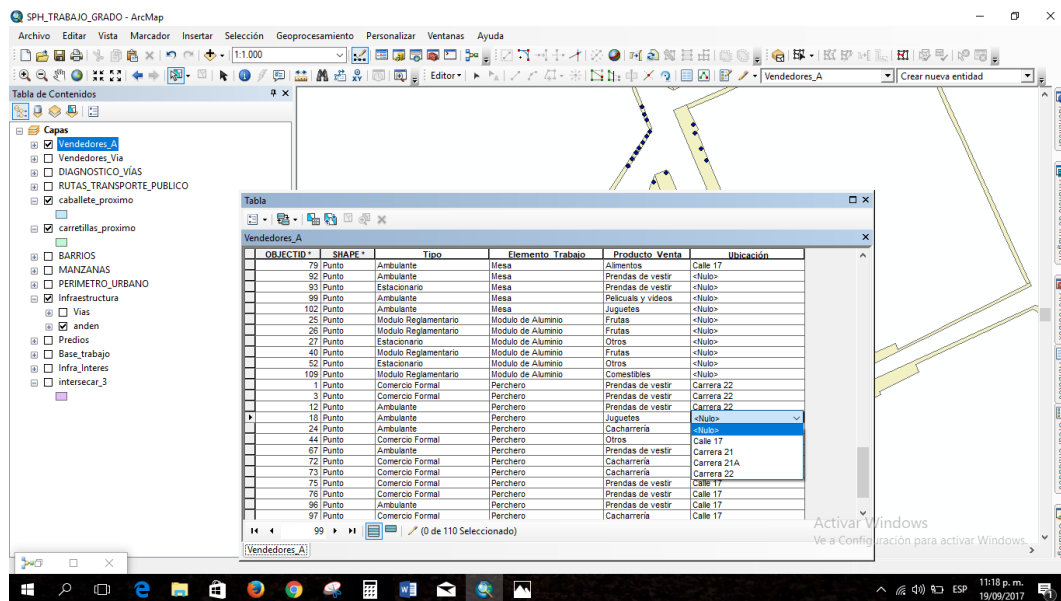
SPH_TRABAJO_GRADO - ArcMap

Archivo Editar Vista Marcador Insertar Selección Geoprocesamiento Personalizar Ventanas Ayuda

1:1.000

Editor▾

Vendedores_A

Crear nueva entidad

Tabla de Contenidos

Capas
Vendedores_A
Vendedores_Via
DIAGNOSTICO_VÍAS
RUTAS_TRANSPORTE_PUBLICO
caballete_proximo
carretillas_proximo
BARRIOS
MANZANAS
PERIMETRO_URBANO
Infraestructura
Vias
anden
Predios
Base_trabajo
Infra_Interes
intersecar_3

Tabla

Vendedores_A

| OBJECTID * | SHAPE * | Tipo | Elemento_Trabajo | Producto_Venta | Ubicación |
|---|---|---|---|---|---|
| 79 | Punto | Ambulante | Mesa | Alimentos | Calle 17 |
| 92 | Punto | Ambulante | Mesa | Prendas de vestir | <Nulo> |
| 93 | Punto | Estacionario | Mesa | Prendas de vestir | <Nulo> |
| 99 | Punto | Ambulante | Mesa | Pelicuals y videos | <Nulo> |
| 102 | Punto | Ambulante | Mesa | Juguetes | <Nulo> |
| 25 | Punto | Modulo Reglamentario | Modulo de Aluminio | Frutas | <Nulo> |
| 26 | Punto | Modulo Reglamentario | Modulo de Aluminio | Frutas | <Nulo> |
| 27 | Punto | Estacionario | Modulo de Aluminio | Otros | <Nulo> |
| 40 | Punto | Modulo Reglamentario | Modulo de Aluminio | Frutas | <Nulo> |
| 52 | Punto | Estacionario | Modulo de Aluminio | Otros | <Nulo> |
| 109 | Punto | Modulo Reglamentario | Modulo de Aluminio | Comestibles | <Nulo> |
| 1 | Punto | Comercio Formal | Perchero | Prendas de vestir | Carrera 22 |
| 3 | Punto | Comercio Formal | Perchero | Prendas de vestir | Carrera 22 |
| 12 | Punto | Ambulante | Perchero | Prendas de vestir | Carrera 22 |
| 18 | Punto | Ambulante | Perchero | Juguetes | <Nulo> |
| 24 | Punto | Ambulante | Perchero | Cacharrería | <Nulo> |
| 44 | Punto | Comercio Formal | Perchero | Otros | Calle 17 |
| 67 | Punto | Ambulante | Perchero | Prendas de vestir | Carrera 21 |
| 72 | Punto | Comercio Formal | Perchero | Cacharrería | Carrera 21A |
| 73 | Punto | Comercio Formal | Perchero | Cacharrería | Carrera 22 |
| 75 | Punto | Comercio Formal | Perchero | Prendas de vestir | Calle 17 |
| 76 | Punto | Comercio Formal | Perchero | Prendas de vestir | Calle 17 |
| 86 | Punto | Ambulante | Perchero | Prendas de vestir | Calle 17 |
| 96 | Punto | Ambulante | Perchero | Prendas de vestir | Calle 17 |
| 97 | Punto | Comercio Formal | Perchero | Cacharrería | Calle 17 |

99 (0 de 110 Seleccionado)

Vendedores_A

Activar Windows
Ve a Configuración para activar Windows.

ESP 11:18 p. m. 19/09/2017